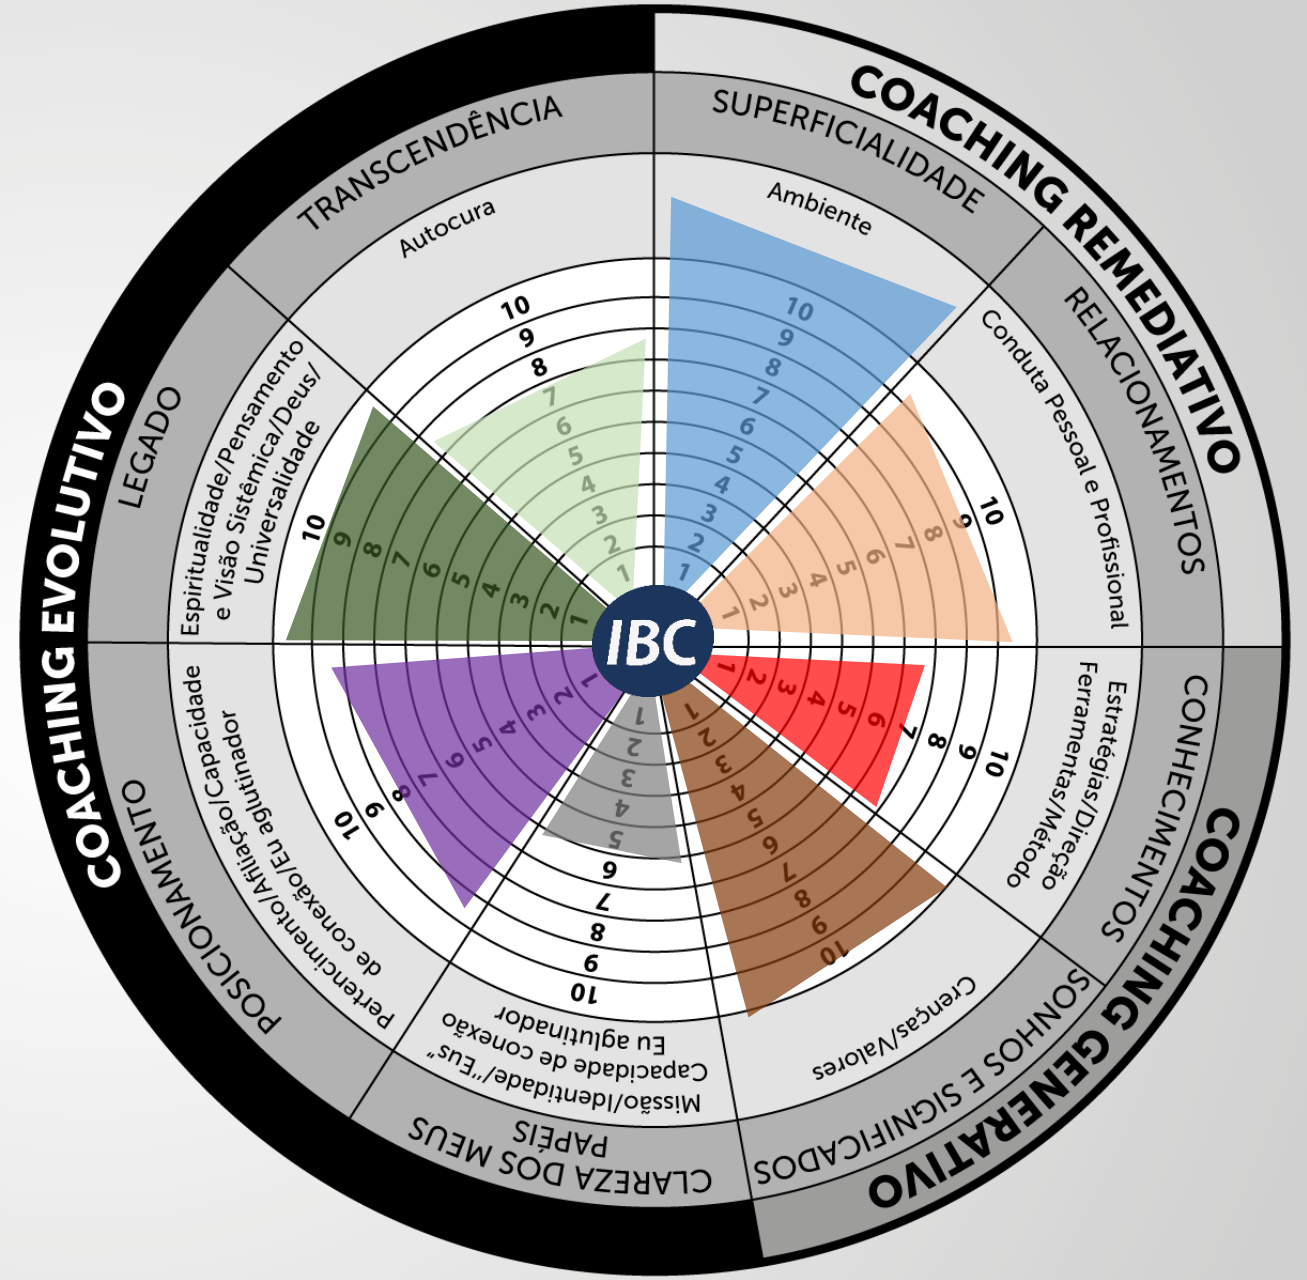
COACHING REMEDIATIVO
SUPERFICIALIDADE
Ambiente
10 9 8 7 6 5 4 3 2 1
RELACIONAMENTOS
Conduta Pessoal e Profissional
10 9 8 7 6 5 4 3 2 1
COACHING GENERATIVO
CONHECIMENTOS
Estratégias/Direção Ferramentas/Método
10 9 8 7 6 5 4 3 2 1
SONHOS E SIGNIFICADOS
Crenças/Valores
10 9 8 7 6 5 4 3 2 1
CLAREZA DOS MEUS PAPÉIS
Missão/Identidade/"Eus" Capacidade de conexão Eu aglutinador
10 9 8 7 6 5 4 3 2 1
COACHING EVOLUTIVO
POSICIONAMENTO
Pertencimento/Afiliação/Capacidade de conexão/Eu aglutinador
10 9 8 7 6 5 4 3 2 1
LEGADO
Espiritualidade/Pensamento e Visão Sistêmica/Deus/Universalidade
10 9 8 7 6 5 4 3 2 1
TRANSCENDÊNCIA
Autocura
10 9 8 7 6 5 4 3 2 1
IBC